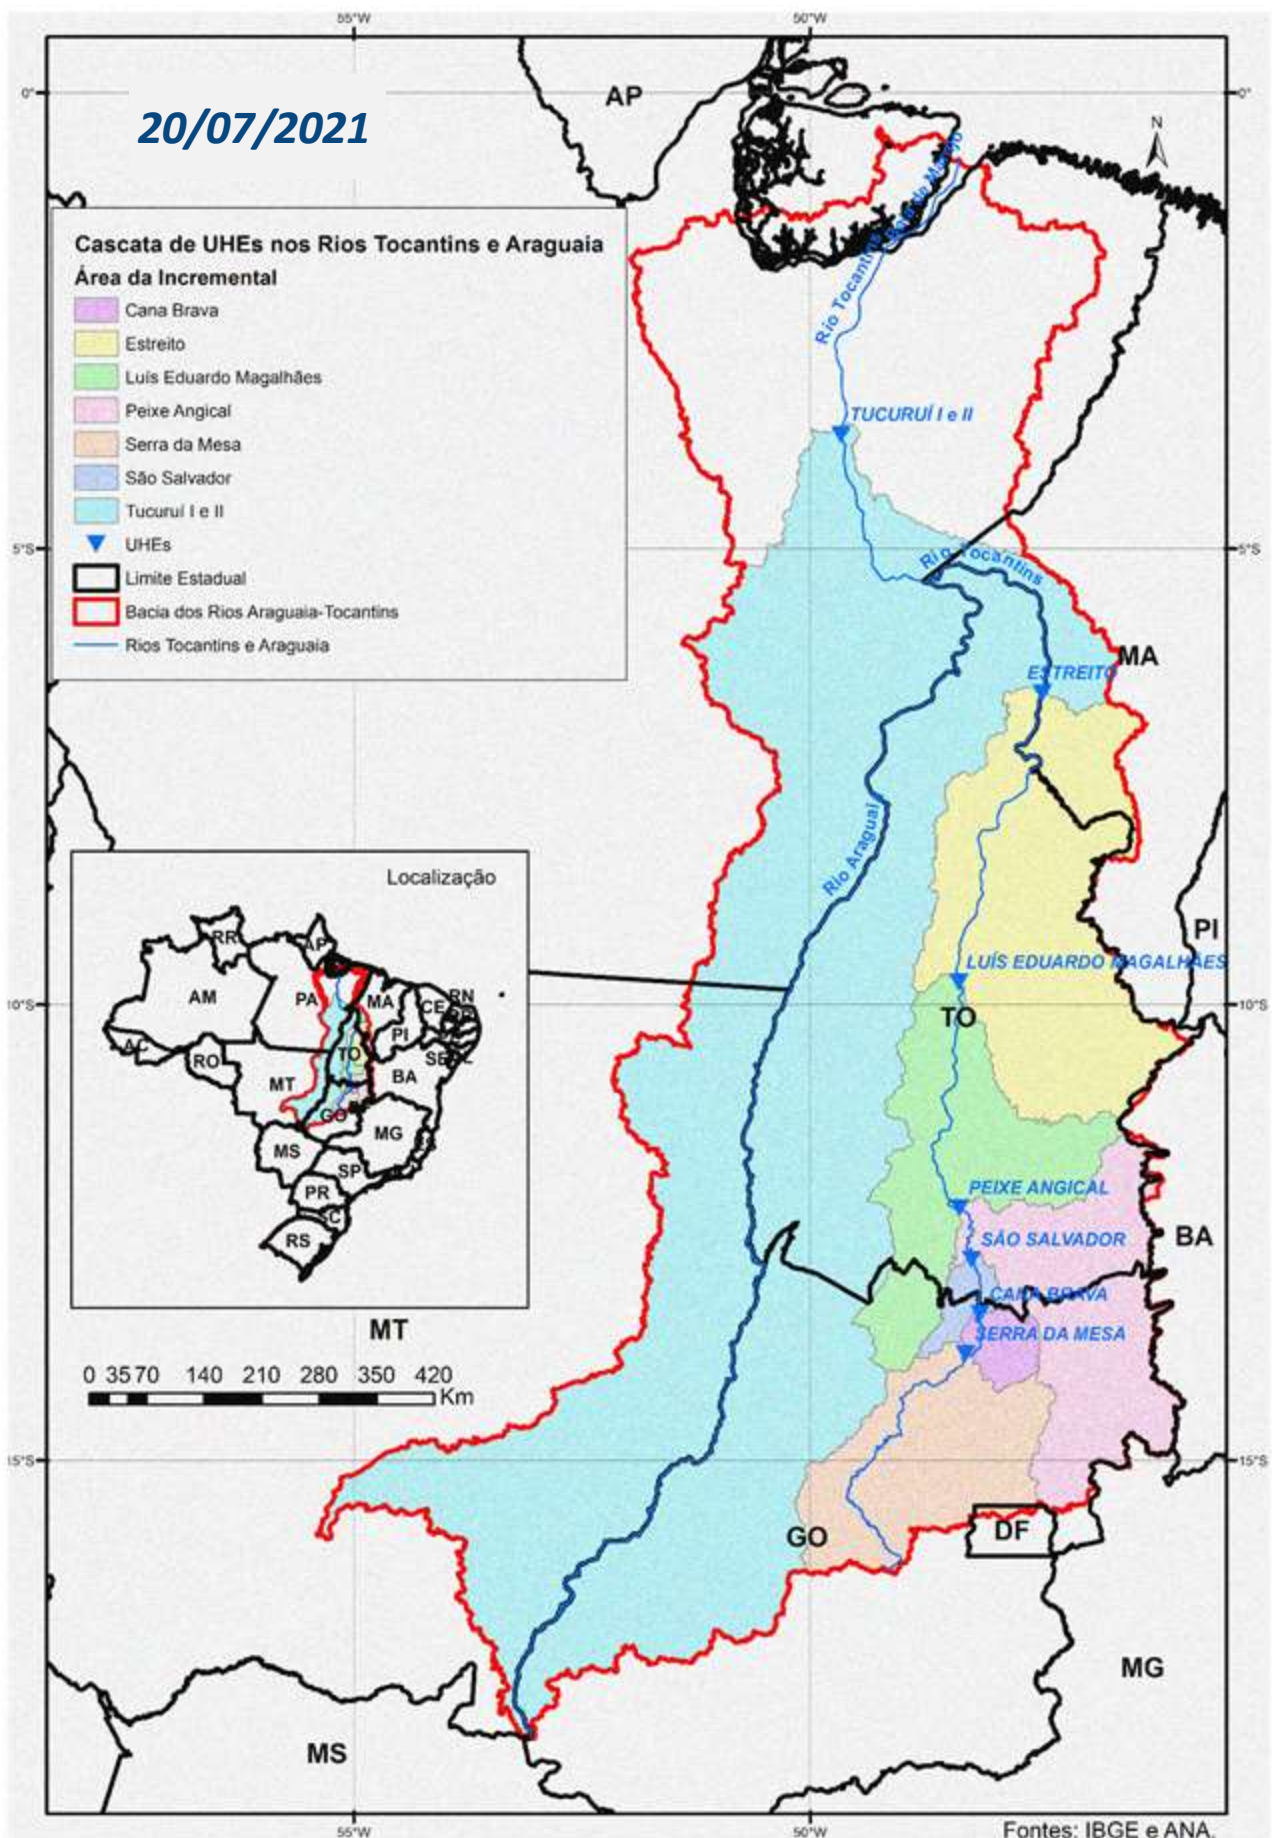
55°W

50°W

0°

0°

20/07/2021

AP

N

Cascata de UHEs nos Rios Tocantins e Araguaia

Área da Incremental

Cana Brava

Estreito

Luís Eduardo Magalhães

Peixe Angical

Serra da Mesa

São Salvador

Tucuruí I e II

UHEs

Limite Estadual

Bacia dos Rios Araguaia-Tocantins

Rios Tocantins e Araguaia

Rio Tocantins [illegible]

Rio Tocantins

TUCURUÍ I e II

5°S

5°S

Rio Tocantins

MA

ESTREITO

Rio Araguaia

Localização

RR

AP

AM

PA

MA

CE

RN

PB

PE

AL

SE

PI

TO

BA

AC

RO

MT

GO

MG

MS

SP

PR

SC

RS

PI

LUÍS EDUARDO MAGALHÃES

10°S

10°S

TO

PEIXE ANGICAL

SÃO SALVADOR

BA

CANA BRAVA

SERRA DA MESA

MT

0 35 70 140 210 280 350 420 Km

15°S

15°S

GO

DF

MG

MS

55°W

50°W

Fontes: IBGE e ANA.